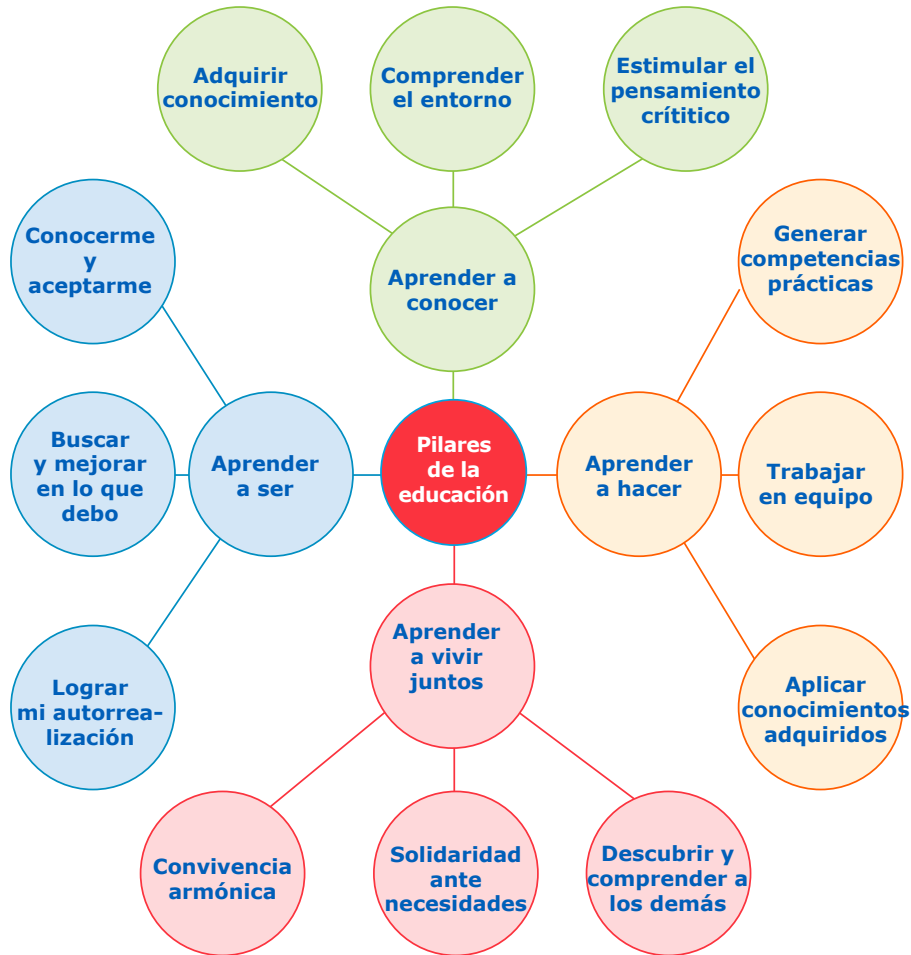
Adquirir conocimiento

Comprender el entorno

Estimular el pensamiento crítitico

Conocerme y aceptarme

Aprender a conocer

Generar competencias prácticas

Buscar y mejorar en lo que debo

Aprender a ser

Pilares de la educación

Aprender a hacer

Trabajar en equipo

Aprender a vivir juntos

Lograr mi autorrealización

Aplicar conocimientos adquiridos

Convivencia armónica

Solidaridad ante necesidades

Descubrir y comprender a los demás